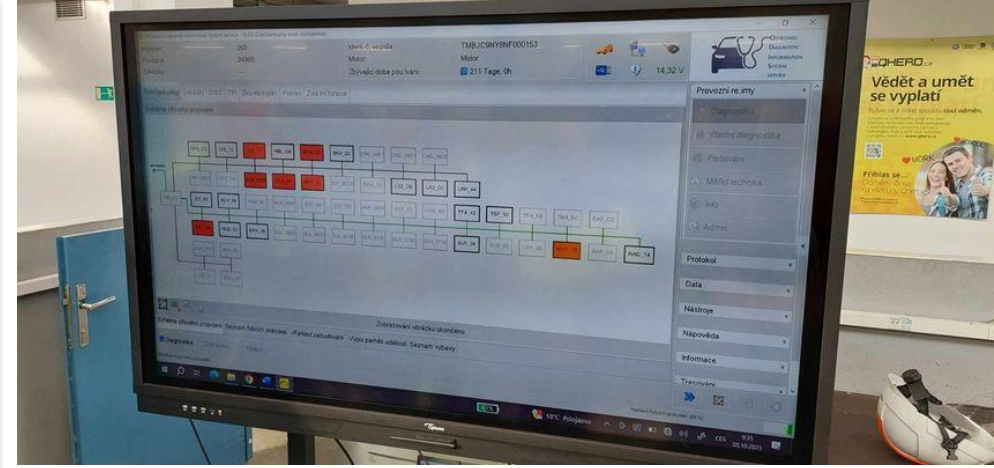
Ident. č. vozidla
TMBJC9NY8NF000153
Motor
Motor
Zbývající doba pou.ívání
211 Tage, 0h
14,32 V

Odborná
Diagnostika
Informace
Systém
Servis

Provozní re.imy
Diagnostika
Vlastní diagnostika
Flešování
Měřicí technika
Info
Admin

Protokol
Data
Nástroje
Nápověda
Informace
Trasování

Schéma síťového propojení
Zobrazování obrázku ukončeno
Schéma síťového propojení Seznam řídicích jednotek Martant zabudování Výpis paměti událostí Seznam výbavy
Diagnostika

TFA_42
TBF_50
SVP_36
RAD_1A
LRE_44

QHERO
Vědět a umět se vyplatí
Přihlas se...

18°C Polojasno
CES
05.10.2023